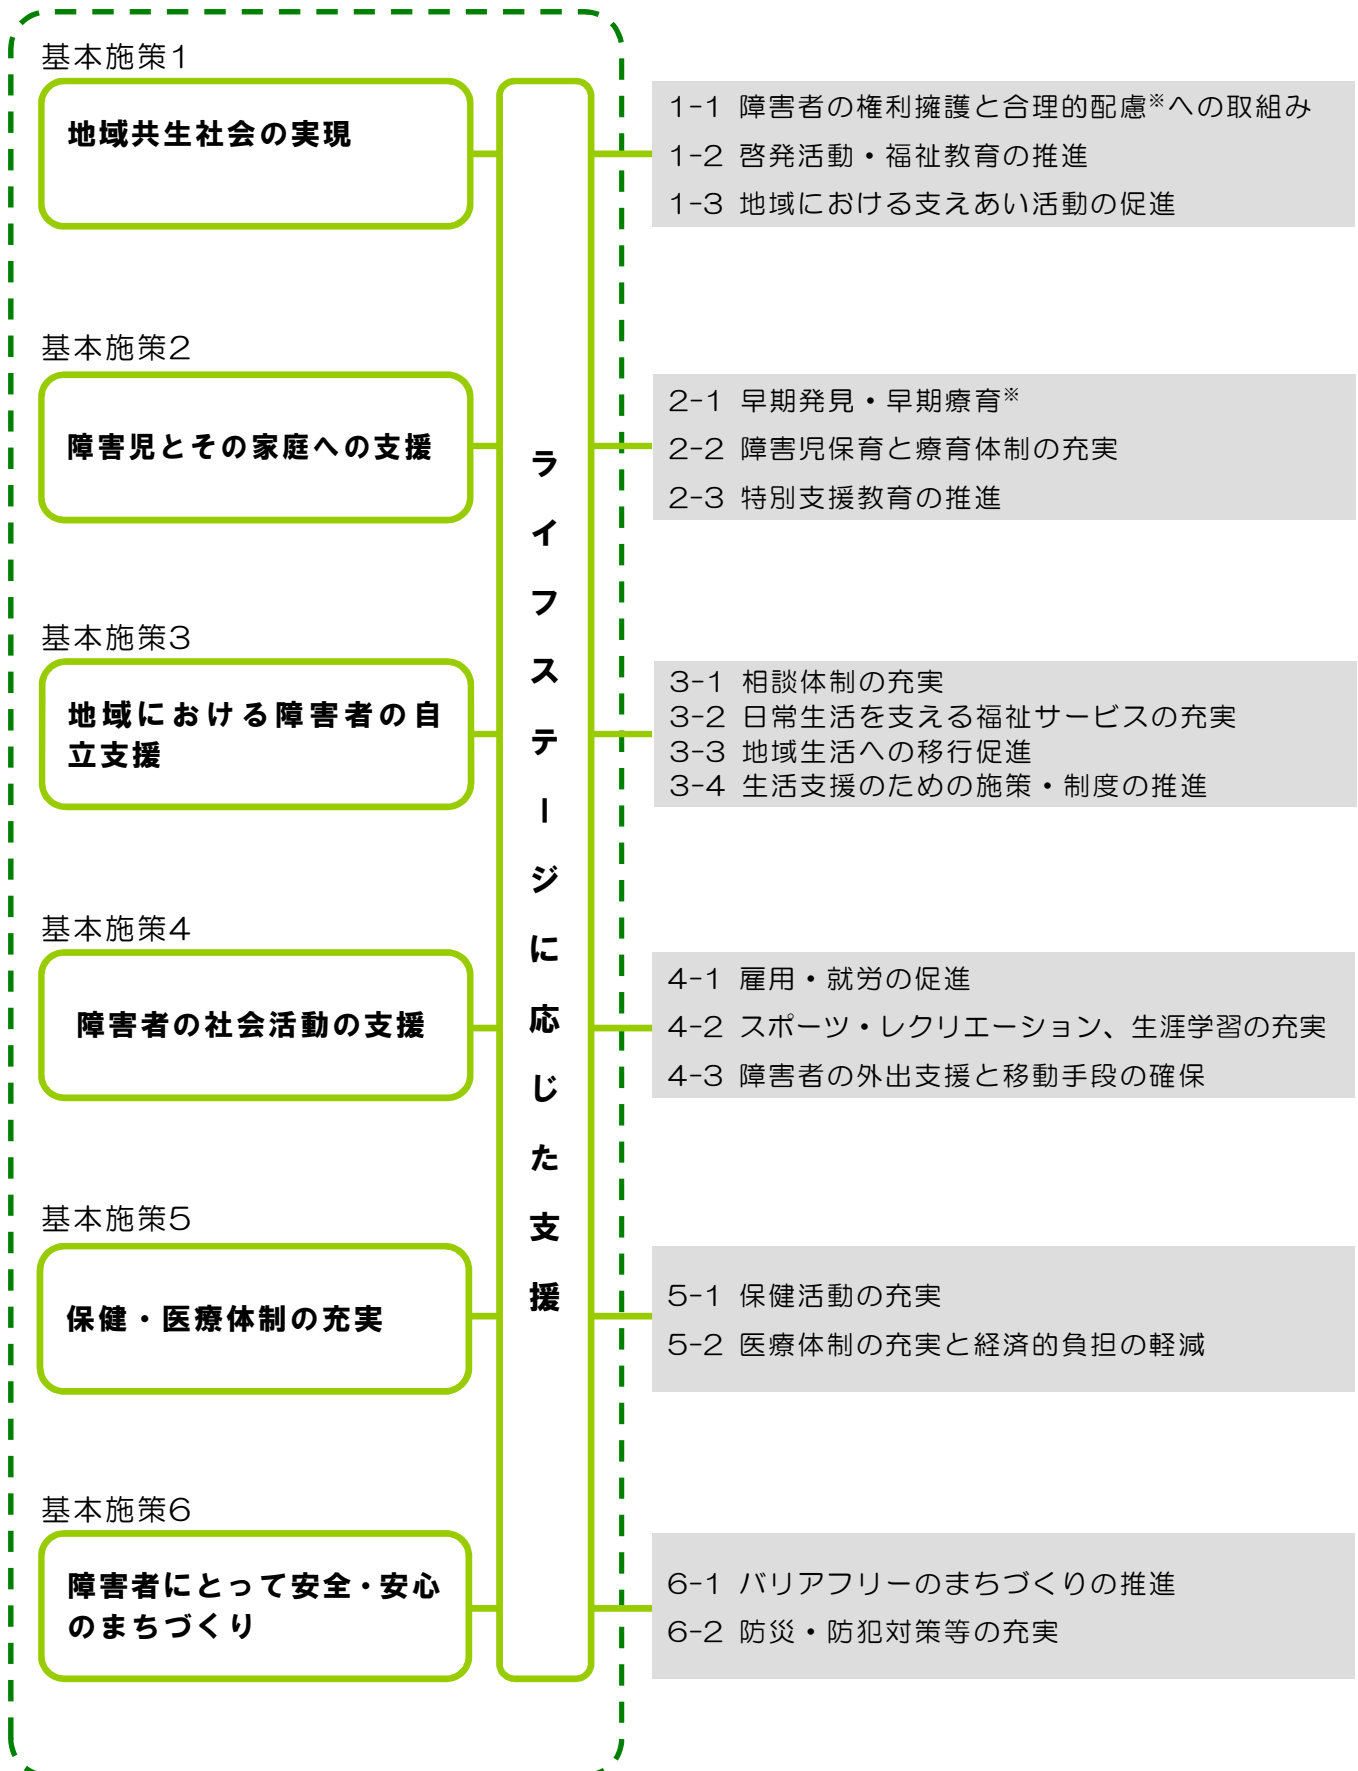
基本施策1

地域共生社会の実現

基本施策2

障害児とその家庭への支援

基本施策3

地域における障害者の自立支援

基本施策4

障害者の社会活動の支援

基本施策5

保健・医療体制の充実

基本施策6

障害者にとって安全・安心のまちづくり

ライフステージに応じた支援

1-1 障害者の権利擁護と合理的配慮※への取組み
1-2 啓発活動・福祉教育の推進
1-3 地域における支えあい活動の促進

2-1 早期発見・早期療育※
2-2 障害児保育と療育体制の充実
2-3 特別支援教育の推進

3-1 相談体制の充実
3-2 日常生活を支える福祉サービスの充実
3-3 地域生活への移行促進
3-4 生活支援のための施策・制度の推進

4-1 雇用・就労の促進
4-2 スポーツ・レクリエーション、生涯学習の充実
4-3 障害者の外出支援と移動手段の確保

5-1 保健活動の充実
5-2 医療体制の充実と経済的負担の軽減

6-1 バリアフリーのまちづくりの推進
6-2 防災・防犯対策等の充実